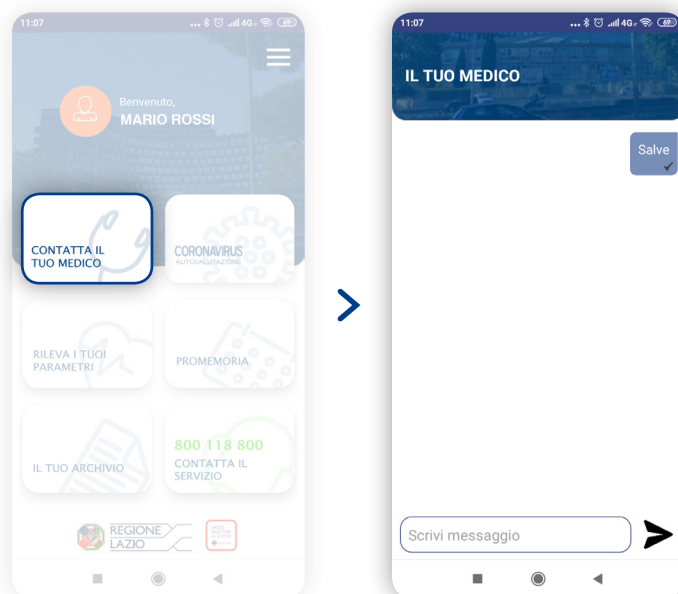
11:07

Benvenuto,
MARIO ROSSI

CONTATTA IL TUO MEDICO

CORONAVIRUS
AUTOVALUTAZIONE

RILEVA I TUOI PARAMETRI

PROMEMORIA

IL TUO ARCHIVIO

800 118 800
CONTATTA IL SERVIZIO

REGIONE LAZIO

11:07

IL TUO MEDICO

Salve

Scrivi messaggio